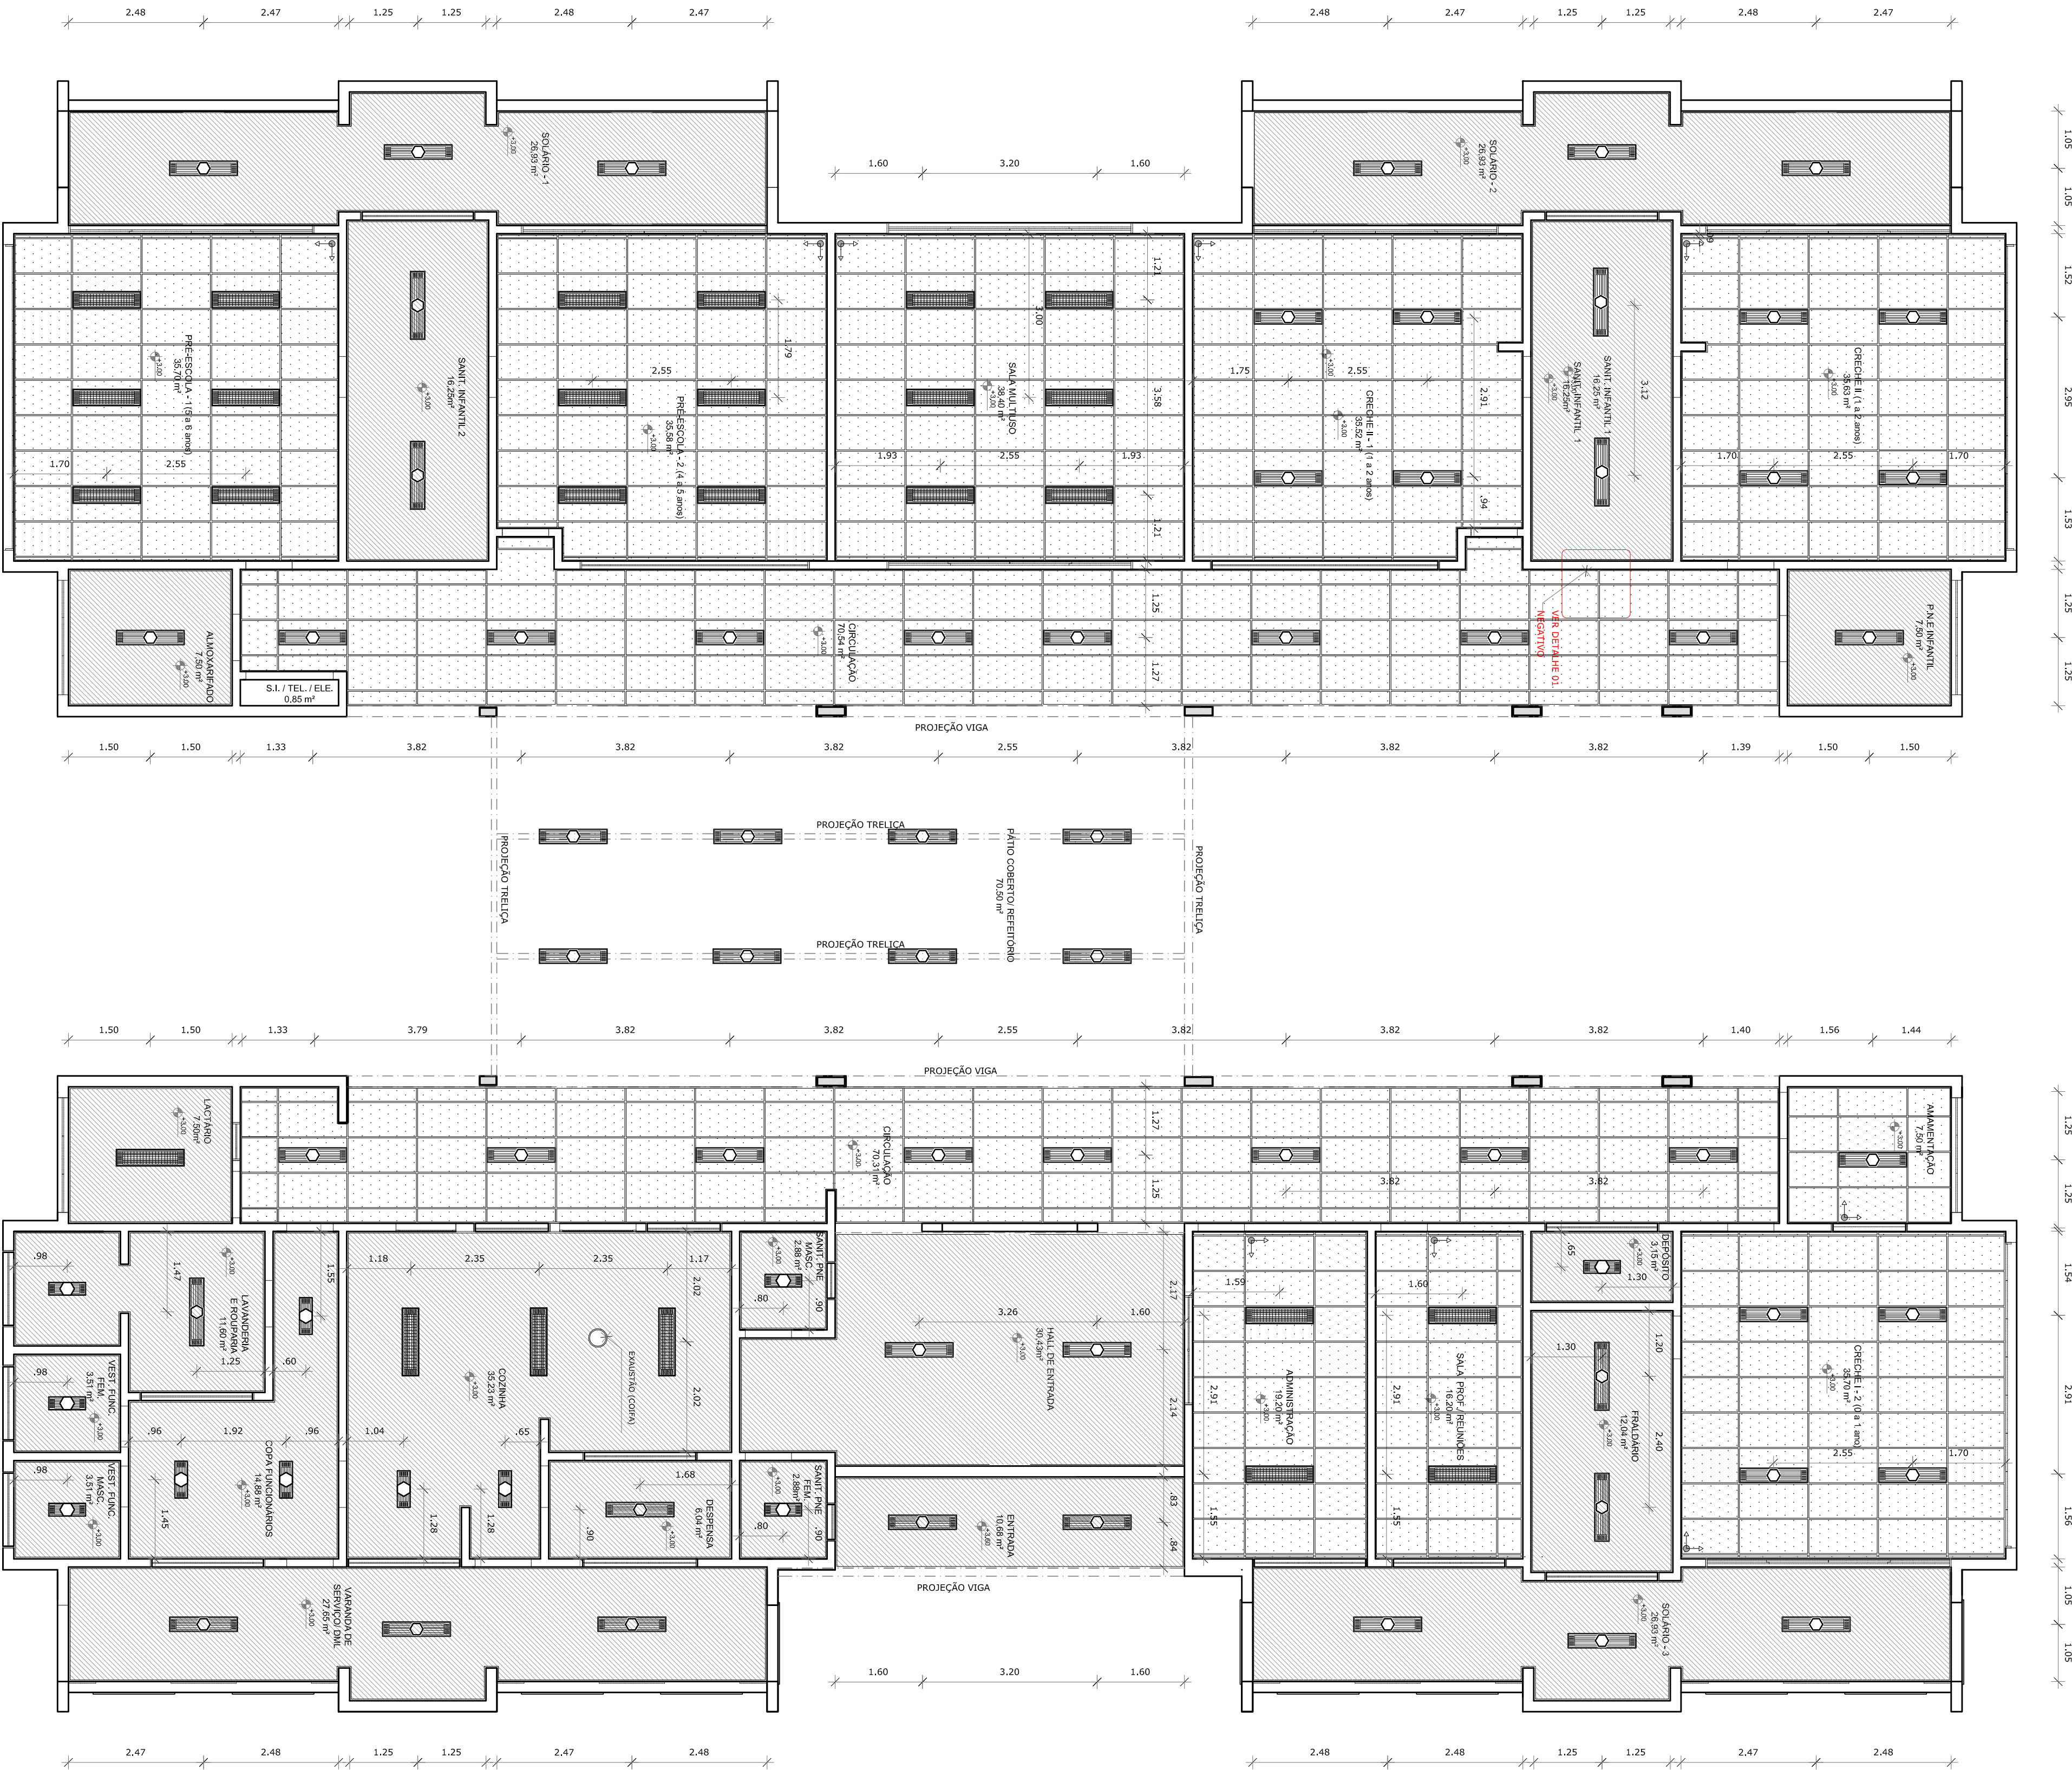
2.48 2.47 1.25 1.25 2.48 2.47

2.48 2.47 1.25 1.25 2.48 2.47

SOLÁRIO - 1
26,93 m²
+3,00

SOLÁRIO - 2
26,93 m²
+3,00

1.60 3.20 1.60

1.05
1.05
1.52
2.95
1.53
1.25
1.25

PRÉ-ESCOLA - 1 (5 a 6 anos)
35,70 m²
+3,00

1.70 2.55

SANIT. INFANTIL 2
16,25m²
+3,00

PRÉ-ESCOLA - 2 (4 a 5 anos)
35,58 m²
+3,00

2.55 1.79

SALA MULTIUSO
38,40 m²
+3,00

3.00
1.93 2.55 1.93

1.21
3.58
1.21

CRECHE II - 1 (1 a 2 anos)
35,52 m²
+3,00

1.75 2.55 2.91 .94

SANIT. INFANTIL 1
16,25 m²
+3,00

SANIT. INFANTIL 1
16,25m²
+3,00

3.12

CRECHE II (1 a 2 anos)
35,63 m²
+3,00

1.70 2.55 1.70

ALMOXARIFADO
7,50 m²
+3,00

S.I. / TEL. / ELE.
0,85 m²

CIRCULAÇÃO
70,54 m²
+3,00

1.25
1.27

VER DETALHE 01
NEGATIVO

P.N.E INFANTIL
7,50 m²
+3,00

PROJEÇÃO VIGA

1.50 1.50 1.33 3.82 3.82 3.82 2.55 3.82 3.82 3.82 1.39 1.50 1.50

PROJEÇÃO TRELIÇA
PROJEÇÃO TRELIÇA
PROJEÇÃO TRELIÇA
PROJEÇÃO TRELIÇA

PÁTIO COBERTO/ REFEITÓRIO
70,50 m²

1.50 1.50 1.33 3.79 3.82 3.82 2.55 3.82 3.82 3.82 1.40 1.56 1.44

PROJEÇÃO VIGA

LACTÁRIO
7,50m²
+3,00

CIRCULAÇÃO
70,31m²
+3,00

1.27
1.25
3.82 3.82

AMAMENTAÇÃO
7,50 m²
+3,00

1.25
1.25
1.54
2.91
1.56
1.05
1.05

.98
1.47
LAVANDERIA E ROUPARIA
11,60 m²
+3,00
1.25
.60
1.55

.98
VEST. FUNC. FEM.
3,51 m²
+3,00

.98
VEST. FUNC. MASC.
3,51 m²
+3,00

.96 1.92 .96
COPA FUNCIONÁRIOS
14,88 m²
+3,00
1.45

1.18 2.35 2.35 1.17
2.02
2.02
COZINHA
35,23 m²
+3,00
EXAUSTÃO (COIFA)
1.04 .65
1.28 1.28

DESPENSA
6,04 m²
+3,00
1.68
.90

SANIT. PNE MASC.
2,88 m²
+3,00
.80 .90

SANIT. PNE FEM.
2,88m²
+3,00
.80 .90

HALL DE ENTRADA
30,43m²
+3,00
3.26 1.60
2.17
2.14

ENTRADA
10,68 m²
+3,00
.83
.84

PROJEÇÃO VIGA

ADMINISTRAÇÃO
19,20m²
+3,00
1.59
2.91
1.55

SALA PROF./ REUNIÕES
16,20m²
+3,00
1.60
2.91
1.55

DEPÓSITO
3,15 m²
+3,00
.65
1.30

FRALDÁRIO
12,04 m²
+3,00
1.30
1.20
2.40

CRECHE I - 2 (0 a 1 ano)
35,70 m²
+3,00
2.55 1.70

VARANDA DE SERVIÇO DML
27,65 m²
+3,00

SOLÁRIO - 3
26,93 m²
+3,00

1.60 3.20 1.60

2.47 2.48 1.25 1.25 2.47 2.48

2.48 2.48 1.25 1.25 2.47 2.48